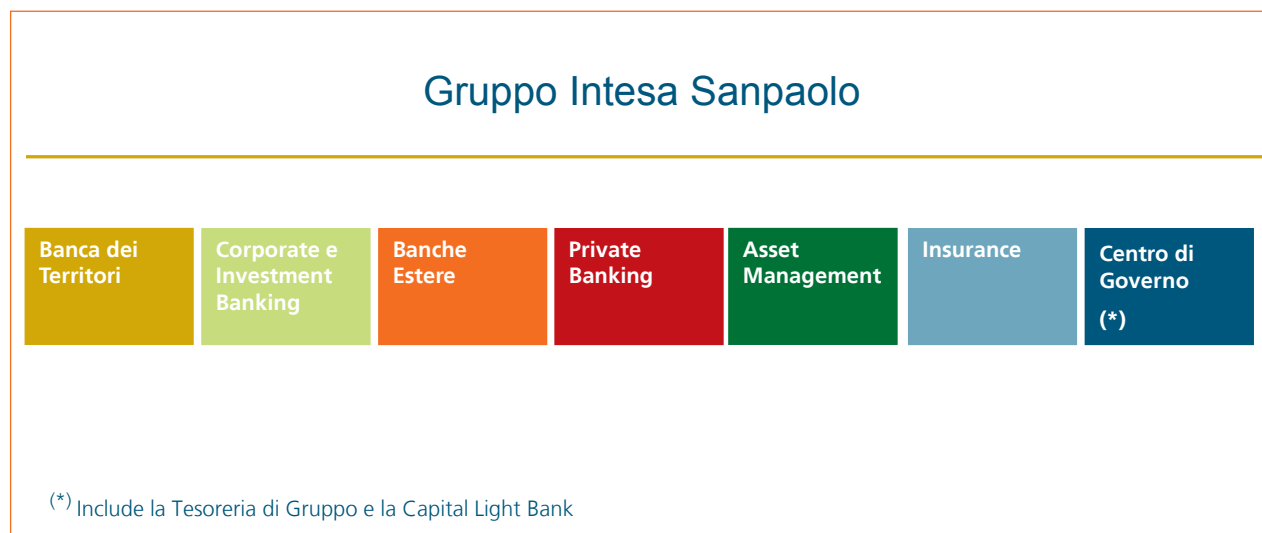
Gruppo Intesa Sanpaolo

| Banca dei Territori | Corporate e Investment Banking | Banche Estere | Private Banking | Asset Management | Insurance | Centro di Governo (*) |
|---|---|---|---|---|---|---|

(*) Include la Tesoreria di Gruppo e la Capital Light Bank